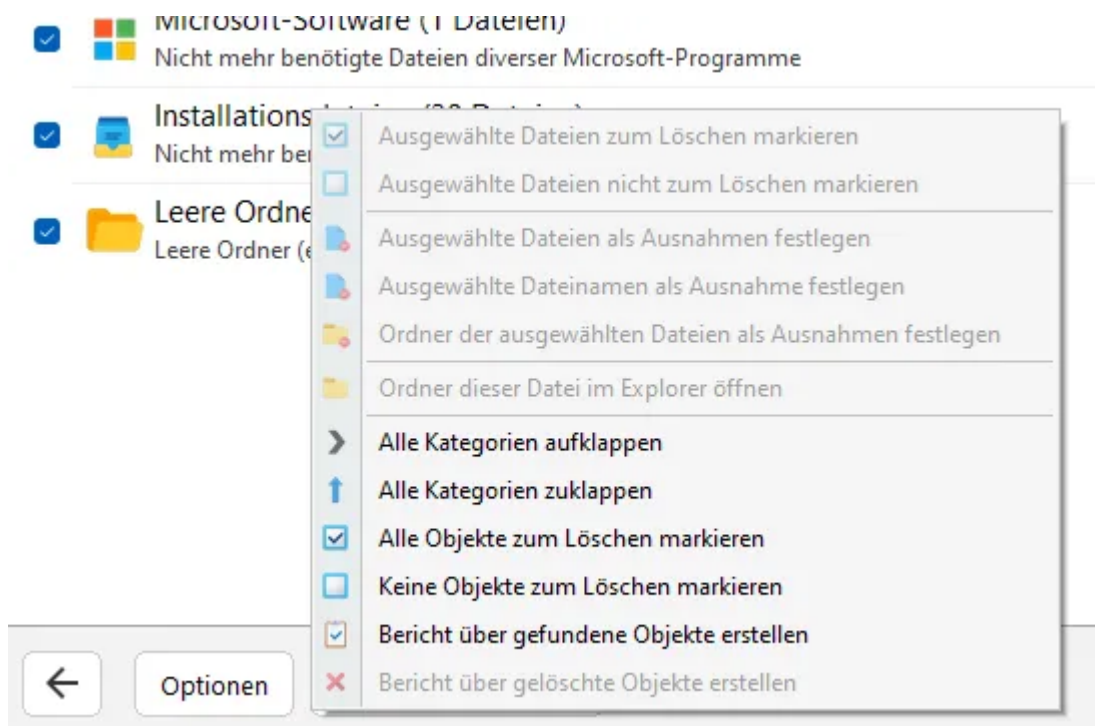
Microsoft-Software (1 Dateien)
Nicht mehr benötigte Dateien diverser Microsoft-Programme

Installations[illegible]
Nicht mehr ber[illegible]

Leere Ordne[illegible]
Leere Ordner ([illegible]

Ausgewählte Dateien zum Löschen markieren
Ausgewählte Dateien nicht zum Löschen markieren
Ausgewählte Dateien als Ausnahmen festlegen
Ausgewählte Dateinamen als Ausnahme festlegen
Ordner der ausgewählten Dateien als Ausnahmen festlegen
Ordner dieser Datei im Explorer öffnen
Alle Kategorien aufklappen
Alle Kategorien zuklappen
Alle Objekte zum Löschen markieren
Keine Objekte zum Löschen markieren
Bericht über gefundene Objekte erstellen
Bericht über gelöschte Objekte erstellen

Optionen